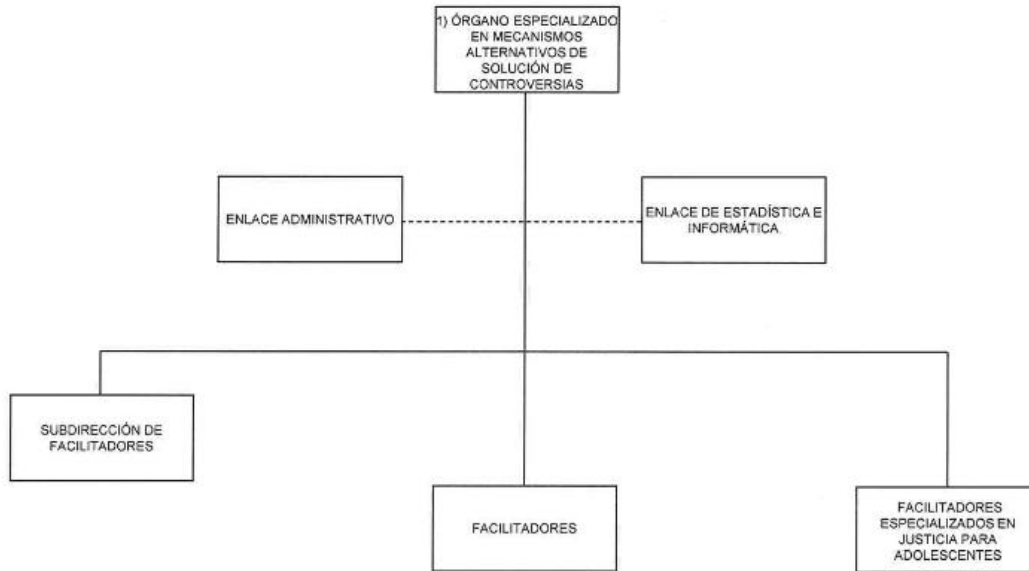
1) ÓRGANO ESPECIALIZADO EN MECANISMOS ALTERNATIVOS DE SOLUCIÓN DE CONTROVERSIAS

ENLACE ADMINISTRATIVO

ENLACE DE ESTADÍSTICA E INFORMÁTICA

SUBDIRECCIÓN DE FACILITADORES

FACILITADORES

FACILITADORES ESPECIALIZADOS EN JUSTICIA PARA ADOLESCENTES